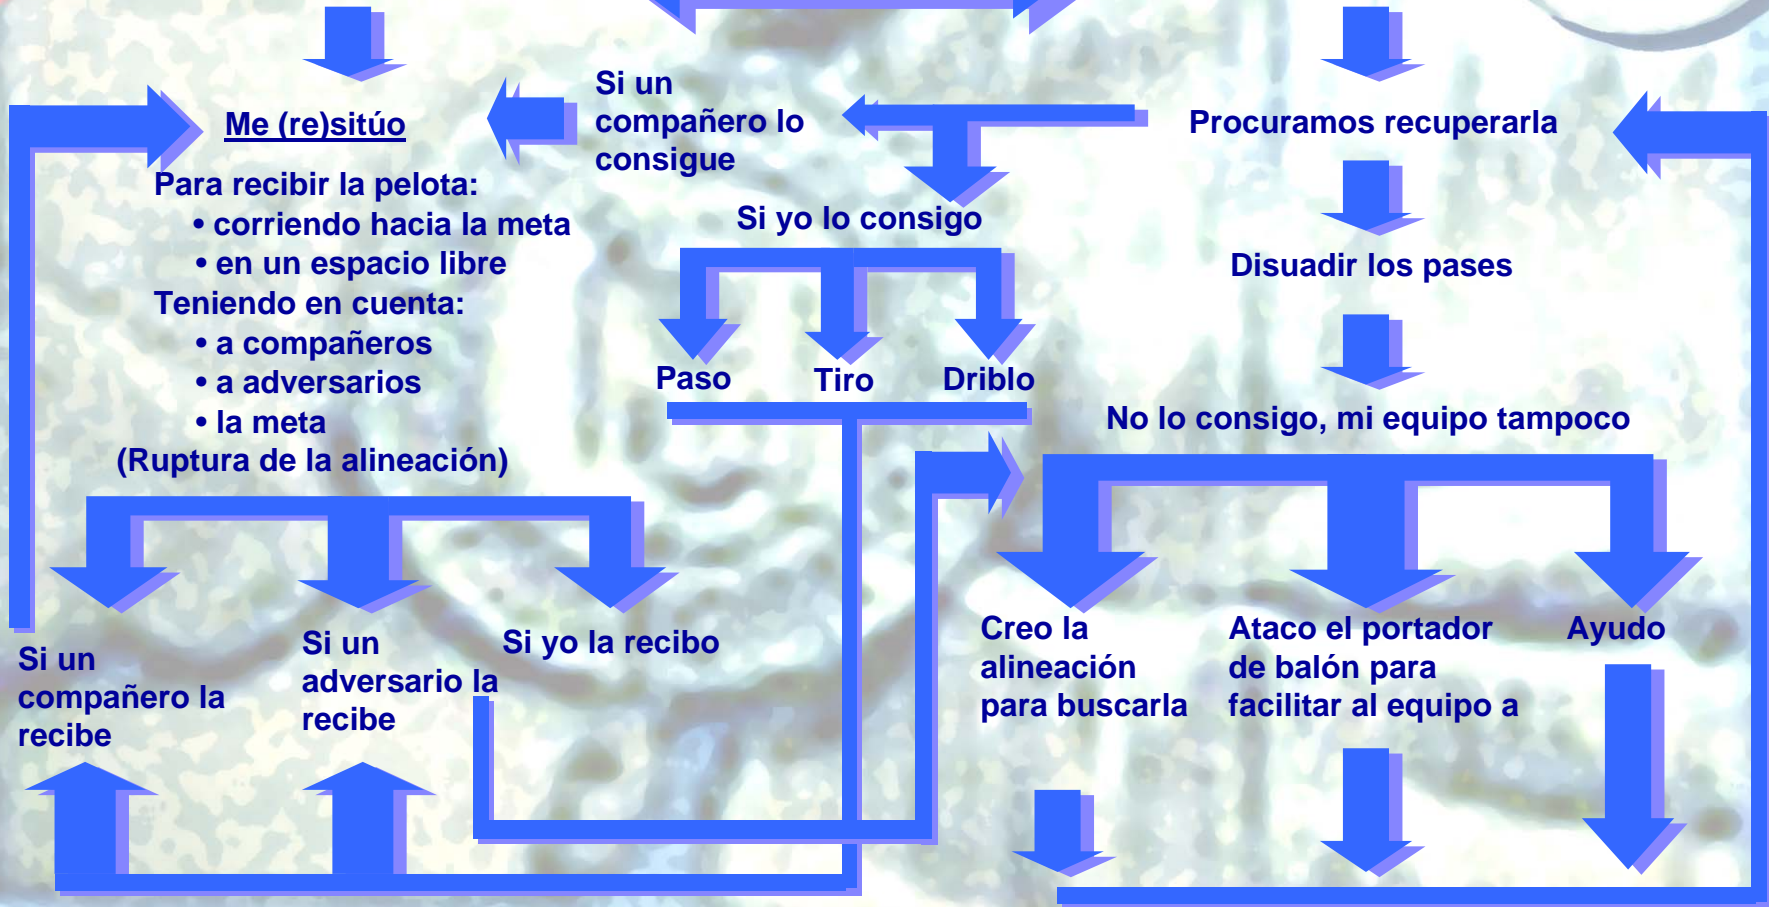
Me (re)sitúo

Para recibir la pelota:
• corriendo hacia la meta
• en un espacio libre
Teniendo en cuenta:
• a compañeros
• a adversarios
• la meta
(Ruptura de la alineación)

Si un compañero lo consigue

Procuramos recuperarla

Si yo lo consigo

Disuadir los pases

Paso

Tiro

Driblo

No lo consigo, mi equipo tampoco

Si un compañero la recibe

Si un adversario la recibe

Si yo la recibo

Creo la alineación para buscarla

Ataco el portador de balón para facilitar al equipo a

Ayudo